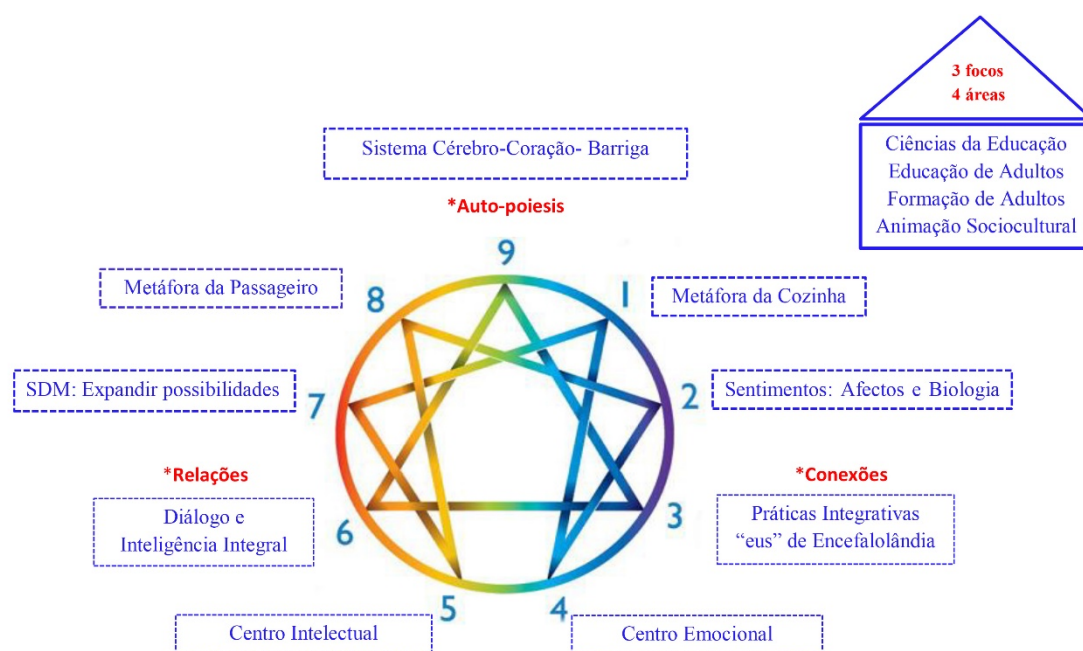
3 focos
4 áreas

Ciências da Educação
Educação de Adultos
Formação de Adultos
Animação Sociocultural

Sistema Cérebro-Coração- Barriga

*Auto-poiesis

9

Metáfora da Passageiro

8

1

Metáfora da Cozinha

SDM: Expandir possibilidades

7

2

Sentimentos: Afectos e Biologia

*Relações

*Conexões

Diálogo e Inteligência Integral

6

3

Práticas Integrativas "eus" de Encefalolândia

5

4

Centro Intelectual

Centro Emocional